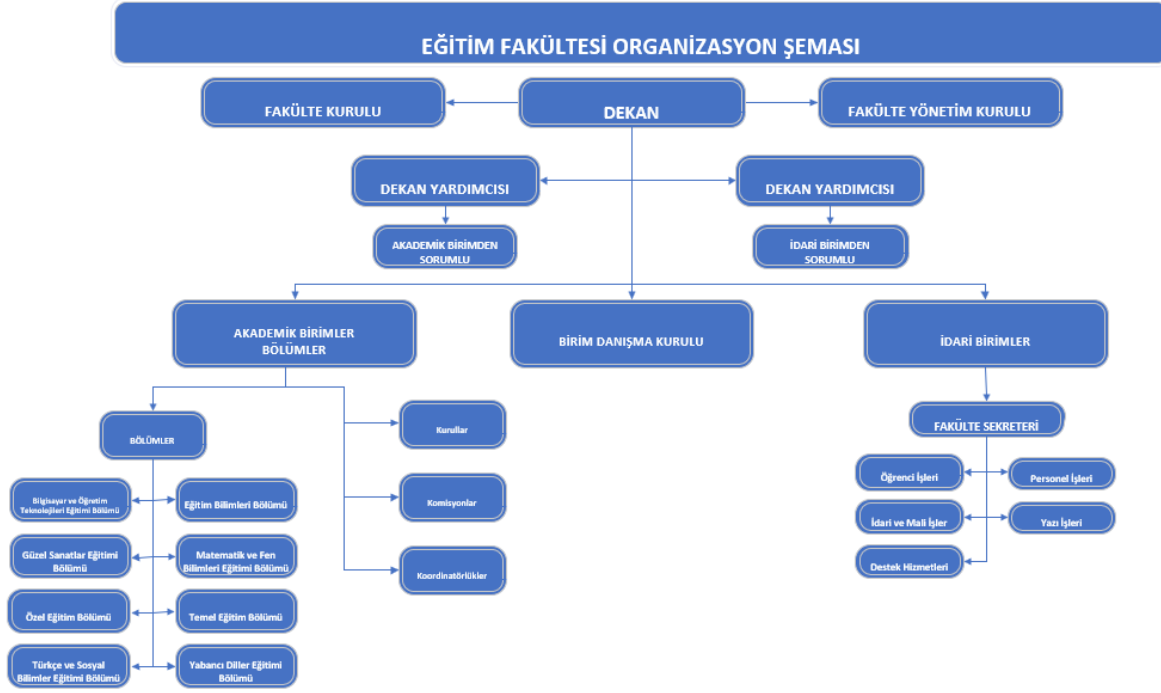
EĞİTİM FAKÜLTESİ ORGANİZASYON ŞEMASI

FAKÜLTE KURULU

DEKAN

FAKÜLTE YÖNETİM KURULU

DEKAN YARDIMCISI

DEKAN YARDIMCISI

AKADEMİK BİRİMDEN SORUMLU

İDARİ BİRİMDEN SORUMLU

AKADEMİK BİRİMLER BÖLÜMLER

BİRİM DANIŞMA KURULU

İDARİ BİRİMLER

BÖLÜMLER

Kurullar

Komisyonlar

Koordinatörlükler

FAKÜLTE SEKRETERİ

Öğrenci İşleri

Personel İşleri

İdari ve Mali İşler

Yazı İşleri

Destek Hizmetleri

Bilgisayar ve Öğretim Teknolojileri Eğitimi Bölümü

Eğitim Bilimleri Bölümü

Güzel Sanatlar Eğitimi Bölümü

Matematik ve Fen Bilimleri Eğitimi Bölümü

Özel Eğitim Bölümü

Temel Eğitim Bölümü

Türkçe ve Sosyal Bilimler Eğitimi Bölümü

Yabancı Diller Eğitimi Bölümü